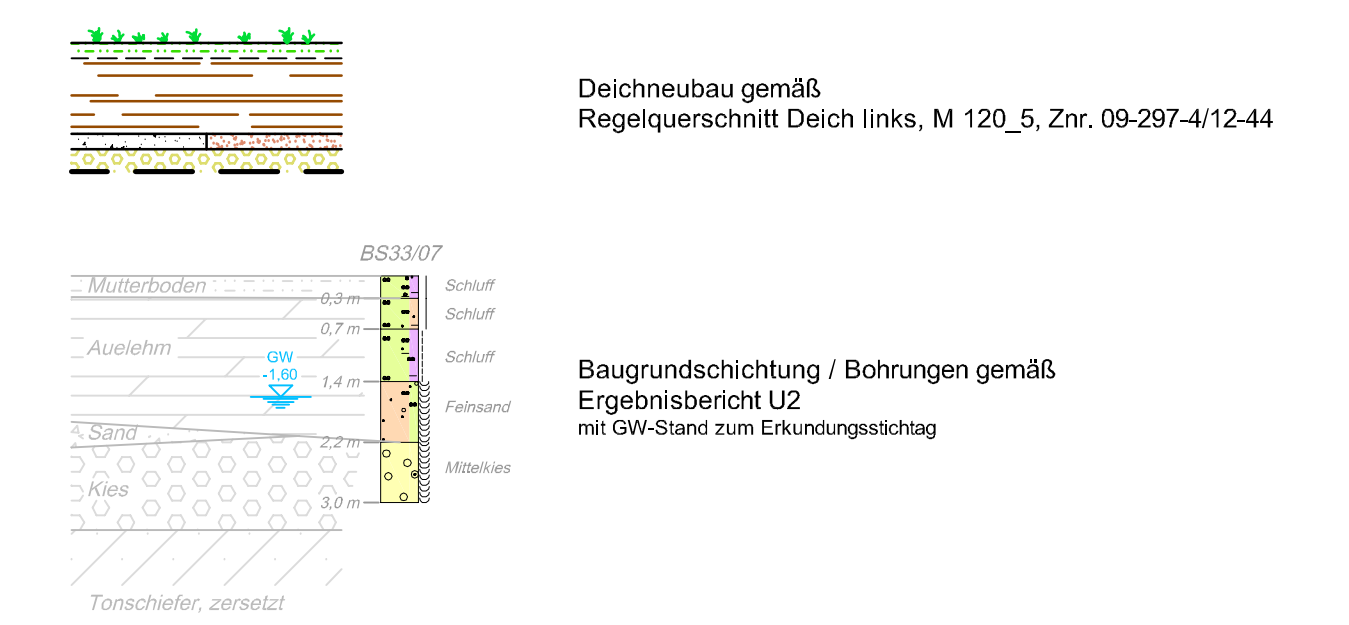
Deichneubau gemäß
Regelquerschnitt Deich links, M 120_5, Znr. 09-297-4/12-44

BS33/07

Mutterboden
0,3 m
Schluff
Schluff
0,7 m
Auelehm
Schluff
GW
-1,60
1,4 m
Feinsand
Sand
2,2 m
Mittelkies
Kies
3,0 m
Tonschiefer, zersetzt

Baugrundschichtung / Bohrungen gemäß
Ergebnisbericht U2
mit GW-Stand zum Erkundungsstichtag